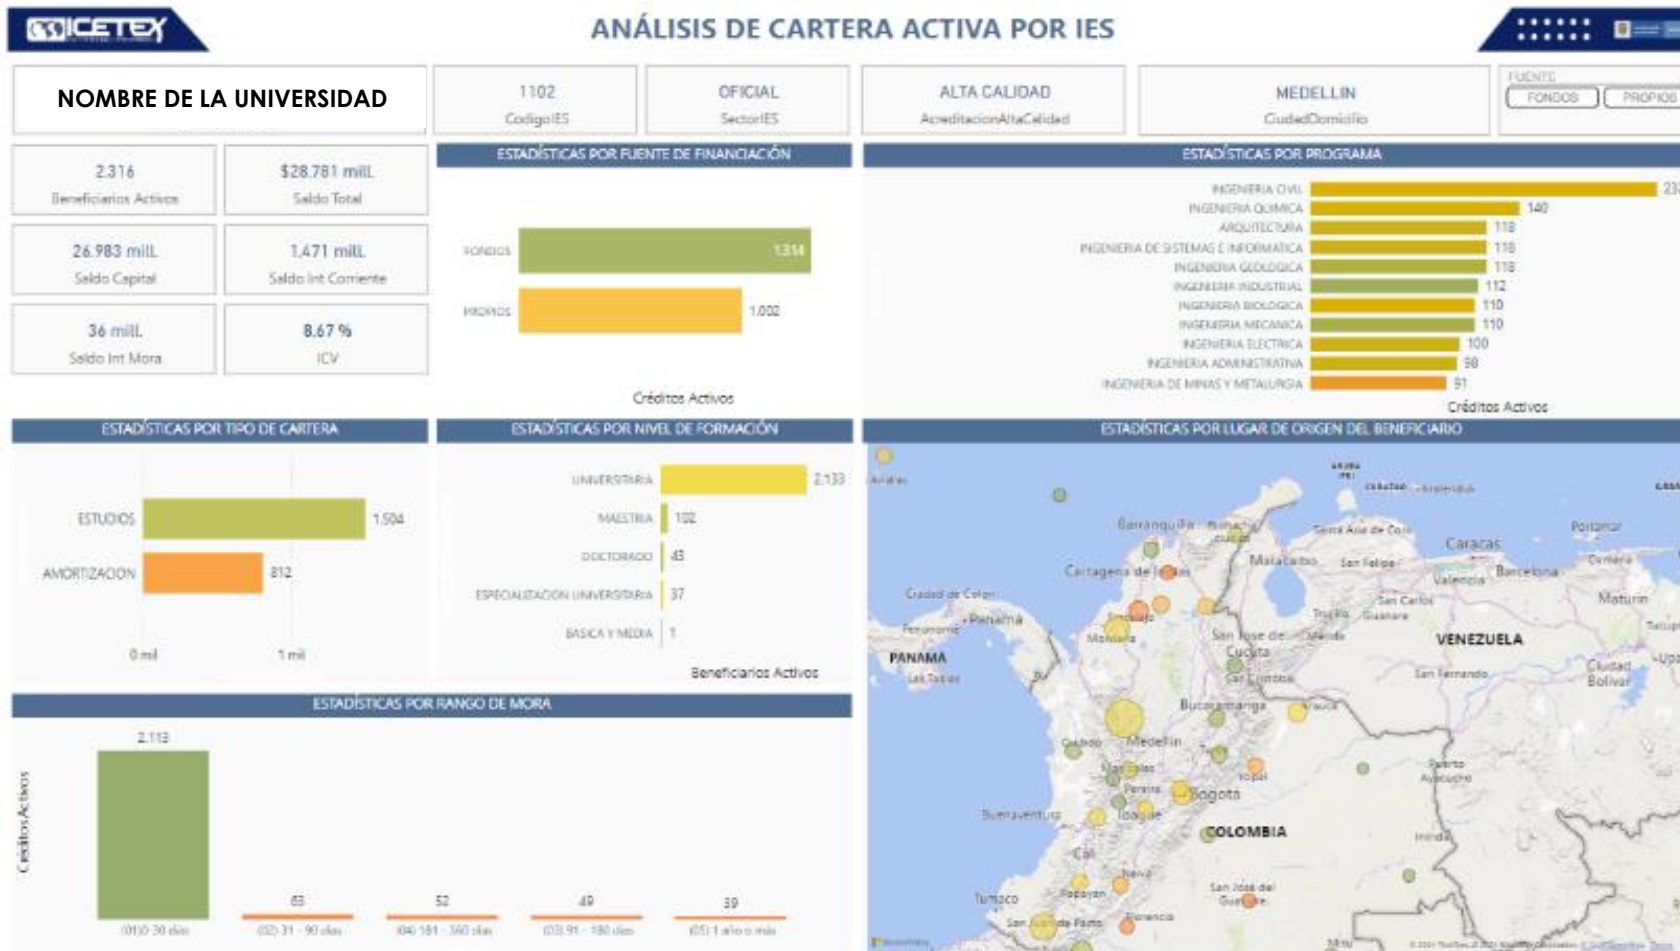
ICETEX

ANÁLISIS DE CARTERA ACTIVA POR IES

NOMBRE DE LA UNIVERSIDAD

1102
CodigoIES

OFICIAL
SectorIES

ALTA CALIDAD
AcreditacionAltaCalidad

MEDELLIN
CiudadDomicilio

FUENTE
FONDOS
PROPIOS

2.316
Beneficiarios Activos

$28.781 mill.
Saldo Total

26.983 mill.
Saldo Capital

1.471 mill.
Saldo Int Corriente

36 mill.
Saldo Int Mora

8,67 %
ICV

ESTADÍSTICAS POR FUENTE DE FINANCIACIÓN

FONDOS 1.314
PROPIOS 1.002

Créditos Activos

ESTADÍSTICAS POR PROGRAMA

INGENIERIA CIVIL 23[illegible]
INGENIERIA QUIMICA 140
ARQUITECTURA 118
INGENIERIA DE SISTEMAS E INFORMATICA 118
INGENIERIA GEOLOGICA 118
INGENIERIA INDUSTRIAL 112
INGENIERIA BIOLOGICA 110
INGENIERIA MECANICA 110
INGENIERIA ELECTRICA 100
INGENIERIA ADMINISTRATIVA 98
INGENIERIA DE MINAS Y METALURGIA 91

Créditos Activos

ESTADÍSTICAS POR TIPO DE CARTERA

ESTUDIOS 1.504
AMORTIZACION 812

0 mil
1 mil

ESTADÍSTICAS POR NIVEL DE FORMACIÓN

UNIVERSITARIA 2.133
MAESTRIA 102
DOCTORADO 43
ESPECIALIZACION UNIVERSITARIA 37
BASICA Y MEDIA 1

Beneficiarios Activos

ESTADÍSTICAS POR LUGAR DE ORIGEN DEL BENEFICIARIO

Barranquilla
Cartagena de Indias
Maracaibo
Caracas
Valencia
Barcelona
Maturín
Ciudad de Colón
Panamá
PANAMA
Montería
San José de Cúcuta
VENEZUELA
San Fernando
Ciudad Bolívar
Bucaramanga
Medellín
Bogotá
Buenaventura
Ibagué
COLOMBIA
Cali
Neiva
Popayán
Tumaco
San Juan de Pasto
Florencia
Puerto Ayacucho
San José del Guaviare

ESTADÍSTICAS POR RANGO DE MORA

Créditos Activos

2.113
(01)0-30 días
63
(02) 31 - 90 días
52
(04) 181 - 360 días
49
(03) 91 - 180 días
39
(05) 1 año o más